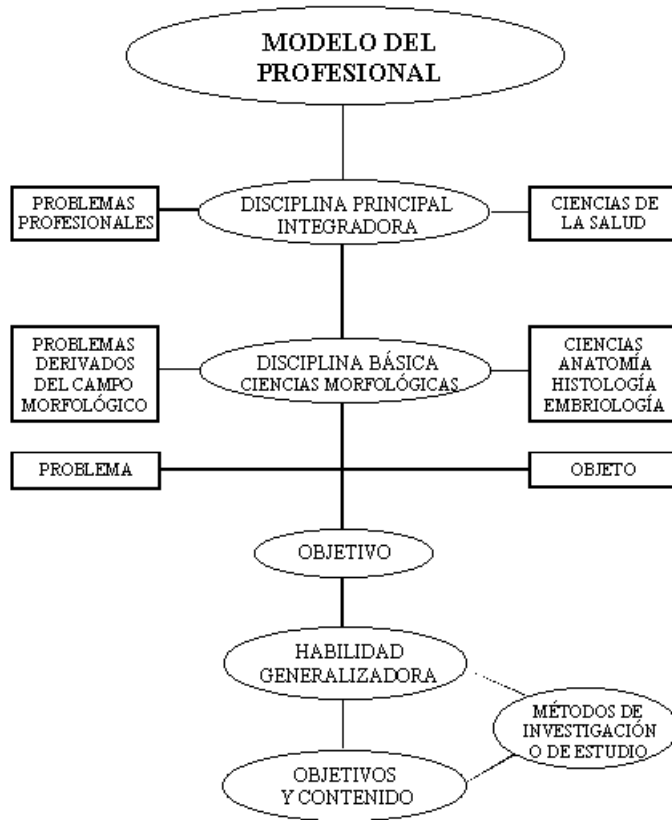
MODELO DEL PROFESIONAL

PROBLEMAS PROFESIONALES

DISCIPLINA PRINCIPAL INTEGRADORA

CIENCIAS DE LA SALUD

PROBLEMAS DERIVADOS DEL CAMPO MORFOLÓGICO

DISCIPLINA BÁSICA CIENCIAS MORFOLÓGICAS

CIENCIAS ANATOMÍA HISTOLOGÍA EMBRIOLOGÍA

PROBLEMA

OBJETO

OBJETIVO

HABILIDAD GENERALIZADORA

MÉTODOS DE INVESTIGACIÓN O DE ESTUDIO

OBJETIVOS Y CONTENIDO